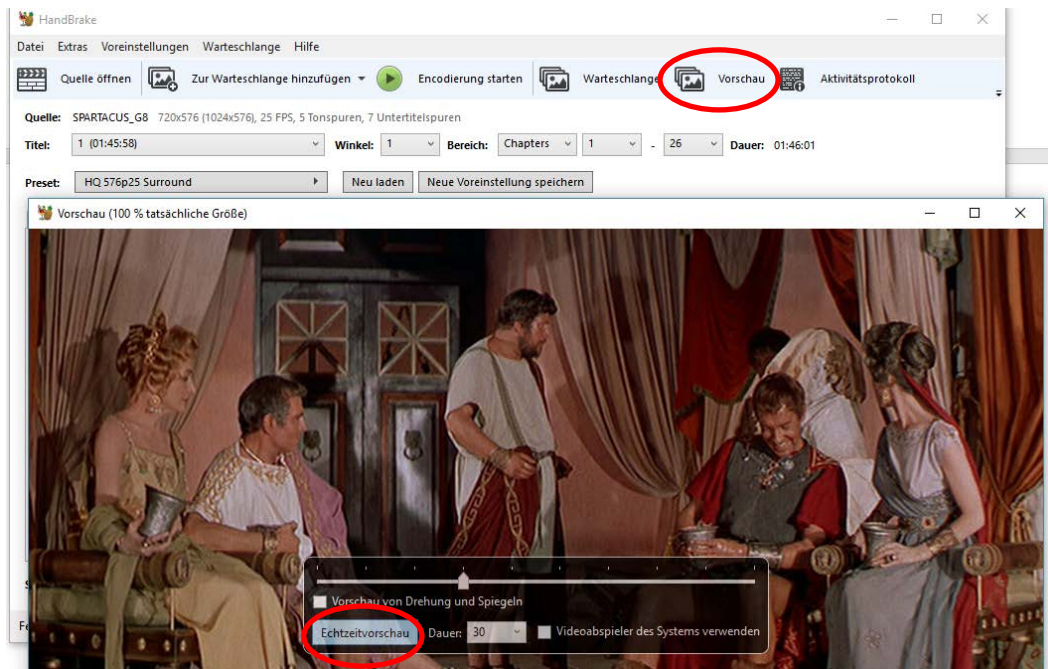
HandBrake

Datei Extras Voreinstellungen Warteschlange Hilfe

Quelle öffnen Zur Warteschlange hinzufügen Encodierung starten Warteschlange Vorschau Aktivitätsprotokoll

Quelle: SPARTACUS_G8 720x576 (1024x576), 25 FPS, 5 Tonspuren, 7 Untertitelspuren

Titel: 1 (01:45:58) Winkel: 1 Bereich: Chapters 1 - 26 Dauer: 01:46:01

Preset: HQ 576p25 Surround Neu laden Neue Voreinstellung speichern

Vorschau (100 % tatsächliche Größe)

Vorschau von Drehung und Spiegeln

Echtzeitvorschau Dauer: 30 Videoabspieler des Systems verwenden